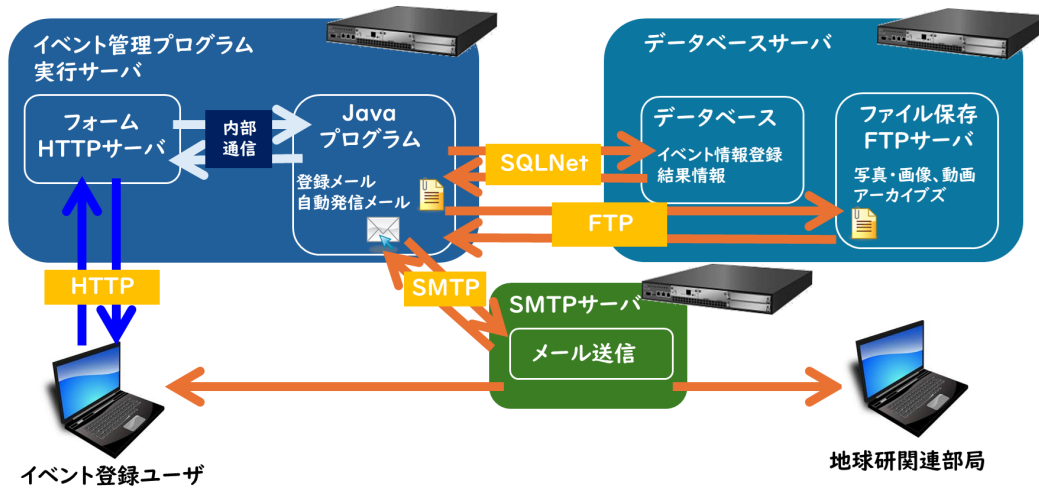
イベント管理プログラム
実行サーバ

フォーム
HTTPサーバ

内部
通信

Java
プログラム

登録メール
自動発信メール

データベースサーバ

データベース

イベント情報登録
結果情報

ファイル保存
FTPサーバ

写真・画像、動画
アーカイブズ

SQLNet

FTP

HTTP

SMTP

SMTPサーバ

メール送信

イベント登録ユーザ

地球研関連部局